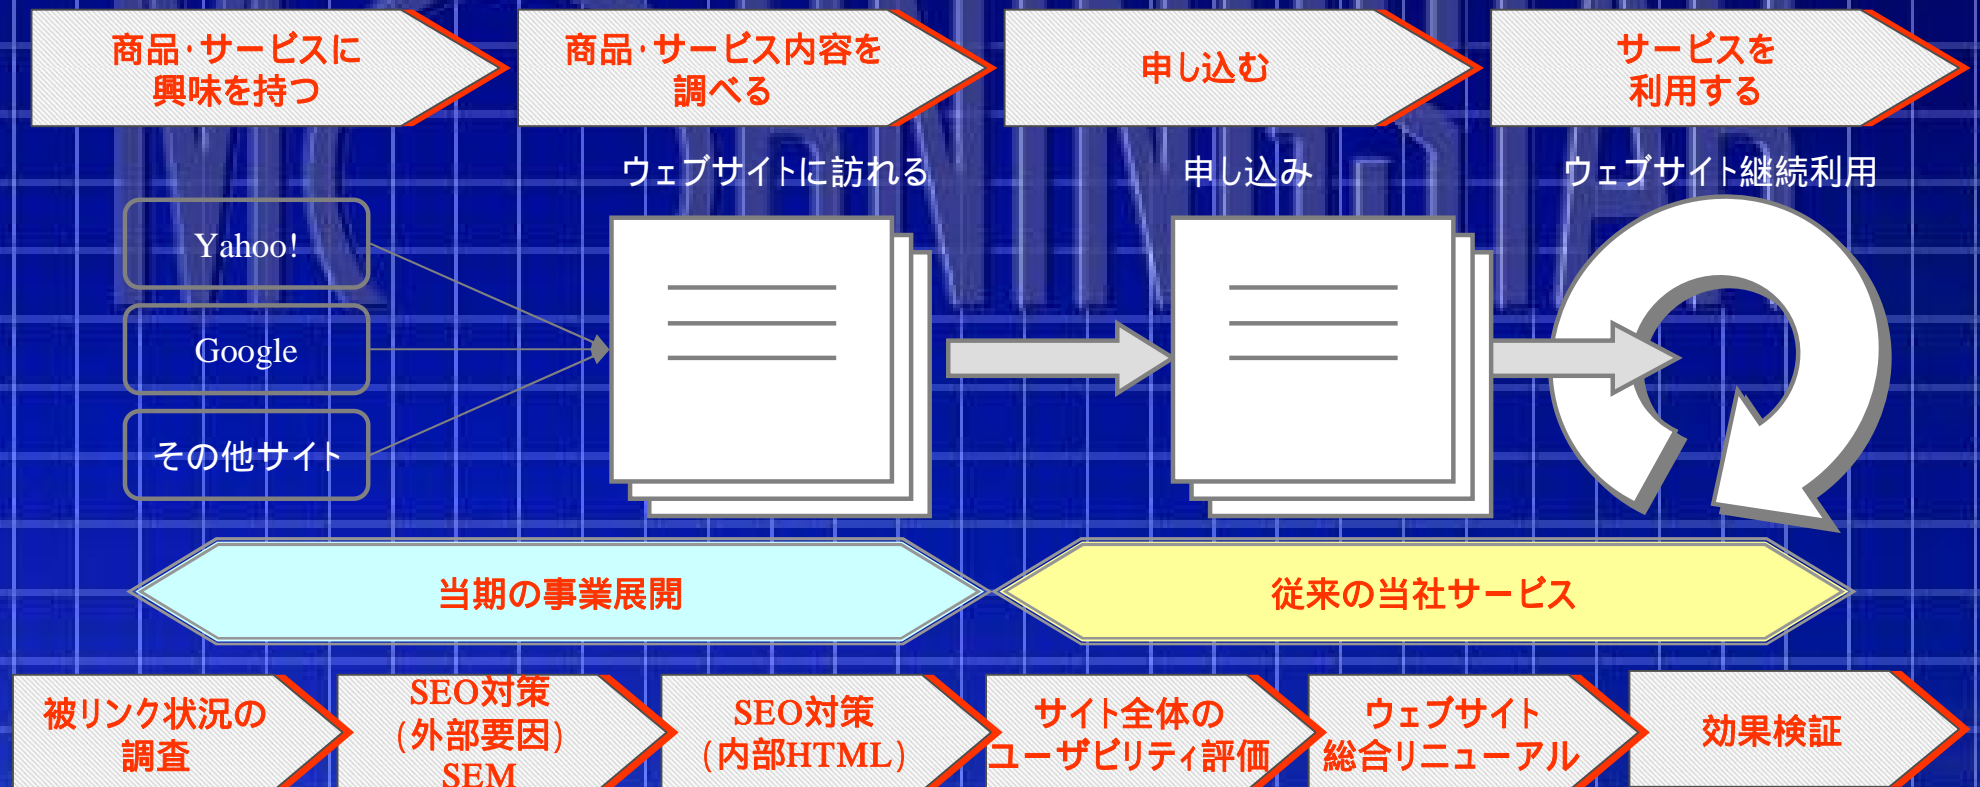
商品·サービスに興味を持つ

商品·サービス内容を調べる

申し込む

サービスを利用する

ウェブサイトに訪れる

申し込み

ウェブサイト継続利用

Yahoo!

Google

その他サイト

当期の事業展開

従来の当社サービス

被リンク状況の調査

SEO対策（外部要因）SEM

SEO対策（内部HTML）

サイト全体のユーザビリティ評価

ウェブサイト総合リニューアル

効果検証